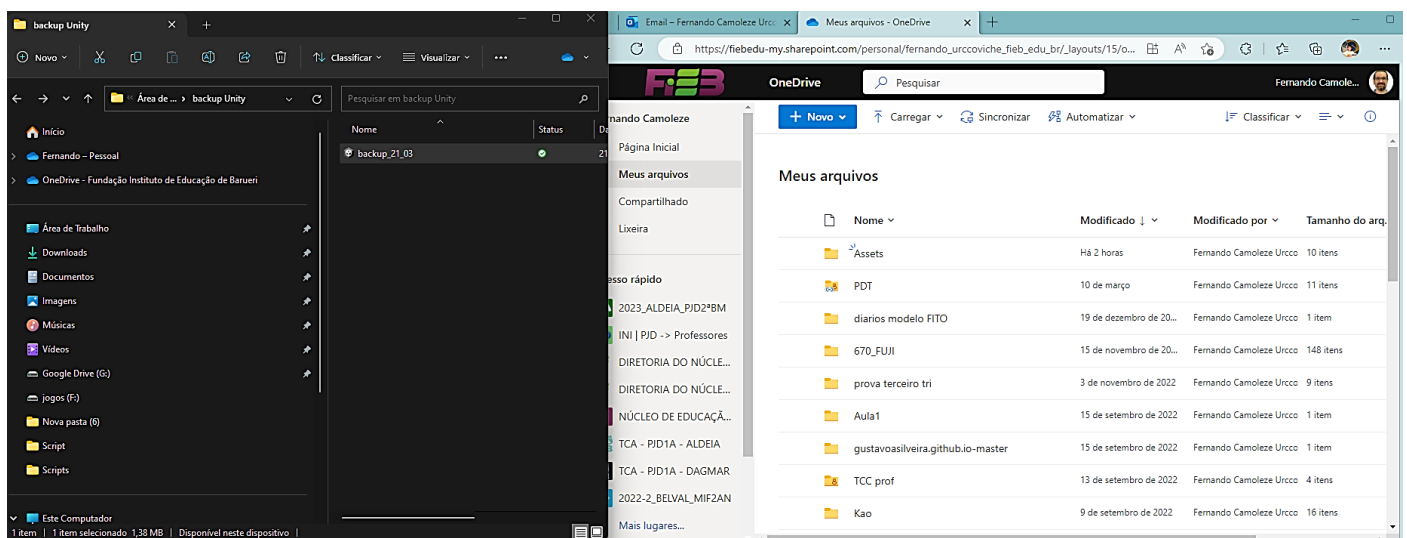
backup Unity

Novo
Classificar
Visualizar
...

« Área de ... › backup Unity
Pesquisar em backup Unity

Início
Fernando – Pessoal
OneDrive - Fundação Instituto de Educação de Barueri

Área de Trabalho
Downloads
Documentos
Imagens
Músicas
Vídeos
Google Drive (G:)
jogos (F:)
Nova pasta (6)
Script
Scripts

Este Computador

| Nome | Status | Da |
|---|---|---|
| backup_21_03 | | 21 |

1 item | 1 item selecionado 1,38 MB | Disponível neste dispositivo |

Email – Fernando Camoleze Urcc
Meus arquivos - OneDrive

https://fiebedu-my.sharepoint.com/personal/fernando_urccoviche_fieb_edu_br/_layouts/15/o...

FIEB
OneDrive
Pesquisar
Fernando Camole...

rnando Camoleze
Página Inicial
Meus arquivos
Compartilhado
Lixeira

esso rápido
2023_ALDEIA_PJD2ªBM
INI | PJD -> Professores
DIRETORIA DO NÚCLE...
DIRETORIA DO NÚCLE...
NÚCLEO DE EDUCAÇÃ...
TCA - PJD1A - ALDEIA
TCA - PJD1A - DAGMAR
2022-2_BELVAL_MIF2AN
Mais lugares...

Novo
Carregar
Sincronizar
Automatizar
Classificar

Meus arquivos

| Nome | Modificado ↓ | Modificado por | Tamanho do arq. |
|---|---|---|---|
| Assets | Há 2 horas | Fernando Camoleze Urcc | 10 itens |
| PDT | 10 de março | Fernando Camoleze Urcc | 11 itens |
| diarios modelo FITO | 19 de dezembro de 20... | Fernando Camoleze Urcc | 1 item |
| 670_FUJI | 15 de novembro de 20... | Fernando Camoleze Urcc | 148 itens |
| prova terceiro tri | 3 de novembro de 2022 | Fernando Camoleze Urcc | 9 itens |
| Aula1 | 15 de setembro de 2022 | Fernando Camoleze Urcc | 1 item |
| gustavoasilveira.github.io-master | 15 de setembro de 2022 | Fernando Camoleze Urcc | 1 item |
| TCC prof | 13 de setembro de 2022 | Fernando Camoleze Urcc | 4 itens |
| Kao | 9 de setembro de 2022 | Fernando Camoleze Urcc | 16 itens |